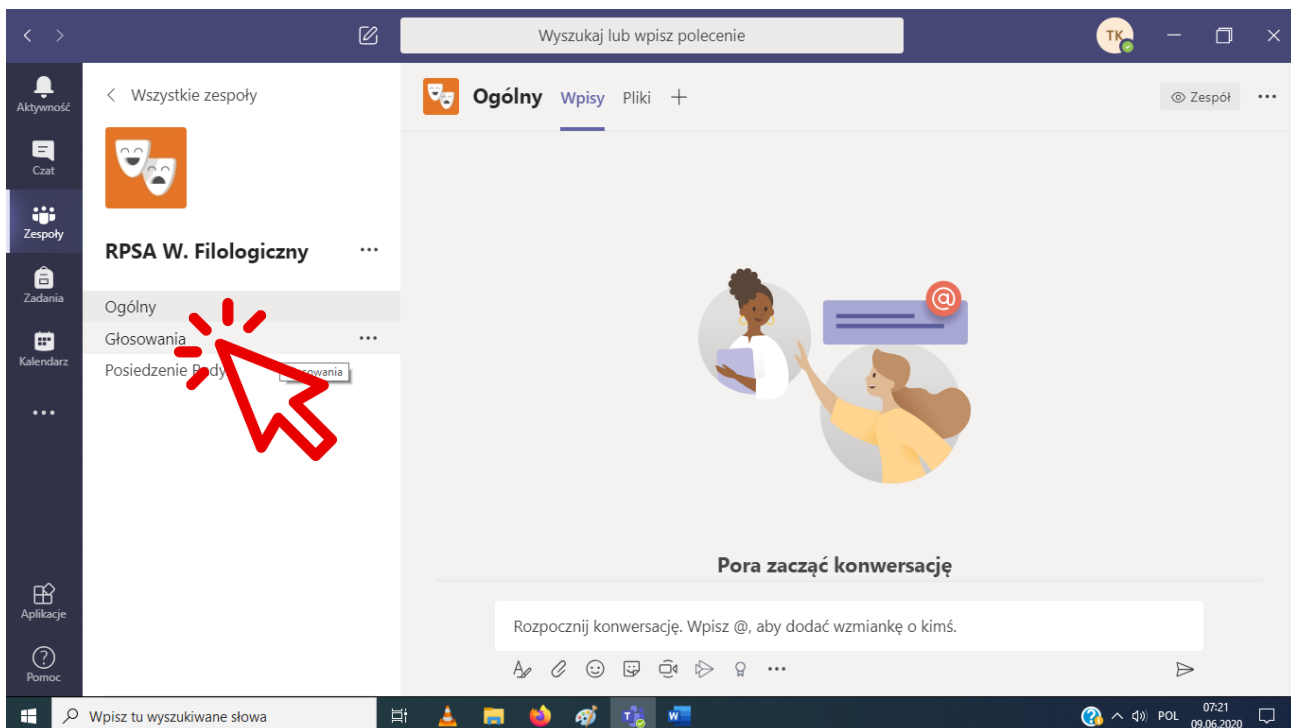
Wyszukaj lub wpisz polecenie

TK

Aktywność

Czat

Zespoły

Zadania

Kalendarz

...

Aplikacje

Pomoc

< Wszystkie zespoły

RPSA W. Filologiczny ...

Ogólny

Głosowania ...

Posiedzenie Rady

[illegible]sowania

Ogólny Wpisy Pliki +

Zespół ...

Pora zacząć konwersację

Rozpocznij konwersację. Wpisz @, aby dodać wzmiankę o kimś.

...

Wpisz tu wyszukiwane słowa

POL 07:21 09.06.2020